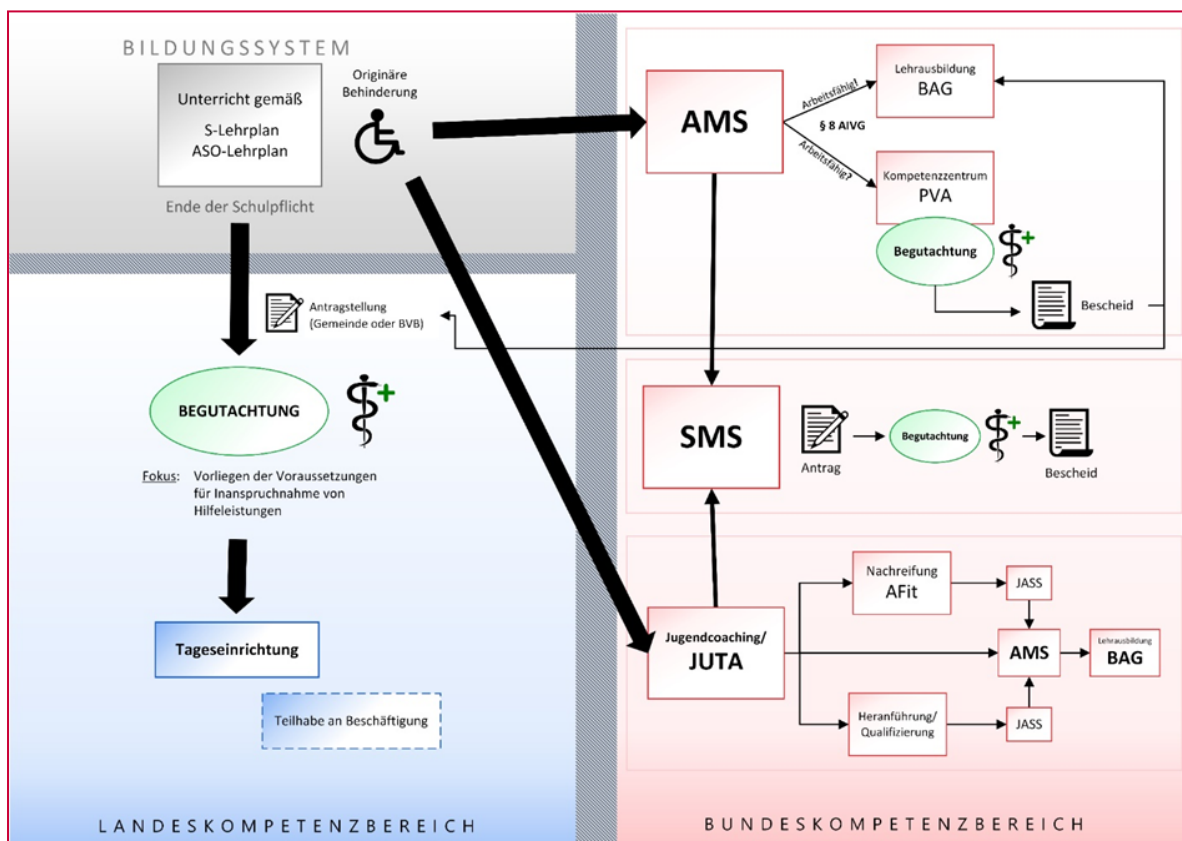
BILDUNGSSYSTEM

Unterricht gemäß
S-Lehrplan
ASO-Lehrplan

Ende der Schulpflicht

Originäre Behinderung

AMS

Arbeitsfähig!

§ 8 AlVG

Arbeitsfähig?

Lehrausbildung
BAG

Kompetenzzentrum
PVA

Begutachtung

Bescheid

Antragstellung
(Gemeinde oder BVB)

BEGUTACHTUNG

Fokus: Vorliegen der Voraussetzungen für Inanspruchnahme von Hilfeleistungen

Tageseinrichtung

Teilhabe an Beschäftigung

SMS

Antrag

Begutachtung

Bescheid

Nachreifung
AFit

JASS

Jugendcoaching/
JUTA

AMS

Lehrausbildung
BAG

Heranführung/
Qualifizierung

JASS

LANDESKOMPETENZBEREICH

BUNDESKOMPETENZBEREICH